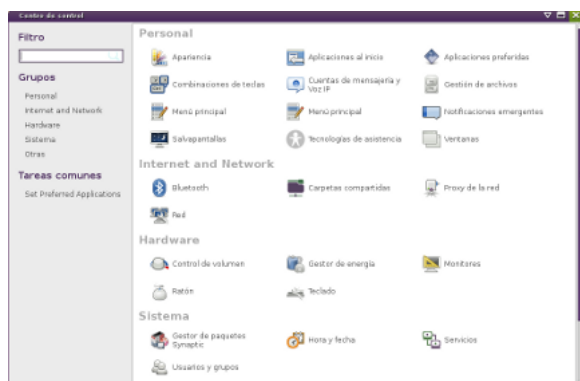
Centro de control

Filtro

Grupos
Personal
Internet and Network
Hardware
Sistema
Otras

Tareas comunes
Set Preferred Applications

Personal
Apariencia
Aplicaciones al inicio
Aplicaciones preferidas
Combinaciones de teclas
Cuentas de mensajería y Voz IP
Gestión de archivos
Menú principal
Menú principal
Notificaciones emergentes
Salvapantallas
Tecnologías de asistencia
Ventanas

Internet and Network
Bluetooth
Carpetas compartidas
Proxy de la red
Red

Hardware
Control de volumen
Gestor de energía
Monitores
Ratón
Teclado

Sistema
Gestor de paquetes Synaptic
Hora y fecha
Servicios
Usuarios y grupos